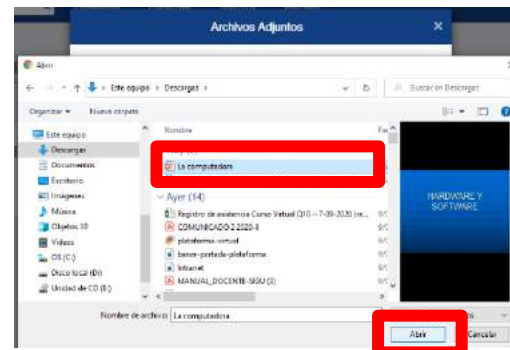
Archivos Adjuntos

Abrir

Este equipo › Descargas ›

Buscar en Descargas

Organizar ▾ Nueva carpeta

Este equipo
Descargas
Documentos
Escritorio
Imágenes
Música
Objetos 3D
Videos
OS (C:)
Disco local (D:)
Unidad de CD (E:)

Nombre

La computadora

Ayer (14)
Registro de asistencia Curso Virtual Q10 - 7-09-2020 (re...
COMUNICADO 2 2020-II
plataforma-virtual
baner-portada-plataforma
Intranet
MANUAL_DOCENTE-SIGU (2)

HARDWARE Y SOFTWARE

Nombre de archivo: La computadora

Abrir
Cancelar